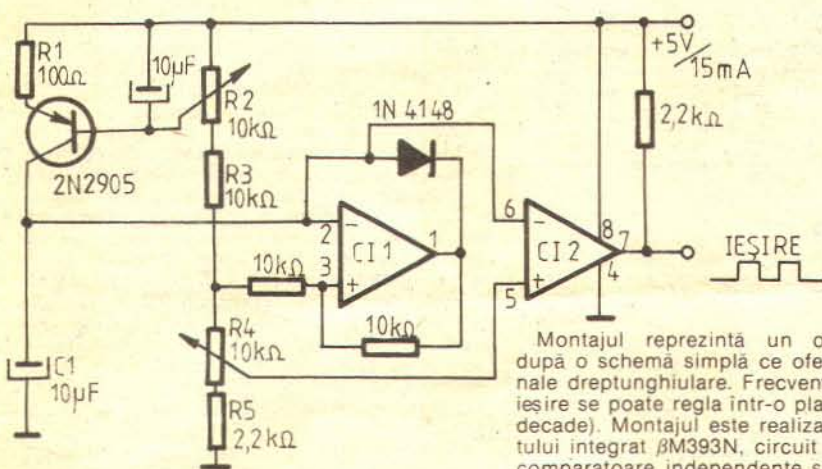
R1
100Ω
10μF
R2
10kΩ
2N2905
R3
10kΩ
1N 4148
+5V
15mA
2,2kΩ
2
3
CI 1
1
10kΩ
6
5
CI 2
8
7
4
IEȘIRE
10kΩ
R4
10kΩ
C1
10μF
R5
2,2kΩ

Montajul reprezintă un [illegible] după o schemă simplă ce ofe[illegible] nale dreptunghiulare. Frecven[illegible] ieșire se poate regla într-o pla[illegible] decade). Montajul este realiza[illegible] tului integrat βM393N, circuit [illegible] comparatoare independente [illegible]